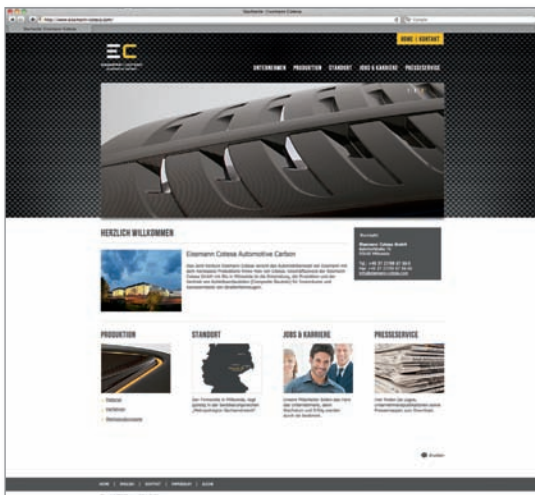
Startseite: Eisenmann Cotesa

http://www.eisenmann-cotesa.de/

HOME | KONTAKT

EC

UNTERNEHMEN   PRODUKTION   STANDORT   JOBS & KARRIERE   PRESSESERVICE

HERZLICH WILLKOMMEN

Eisenmann Cotesa Automotive Carbon

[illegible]

Kontakt

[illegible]

PRODUKTION

STANDORT

JOBS & KARRIERE

PRESSESERVICE

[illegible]

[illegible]

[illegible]

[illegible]

Drucken

HOME | ENGLISH | KONTAKT | IMPRESSUM | SUCHE